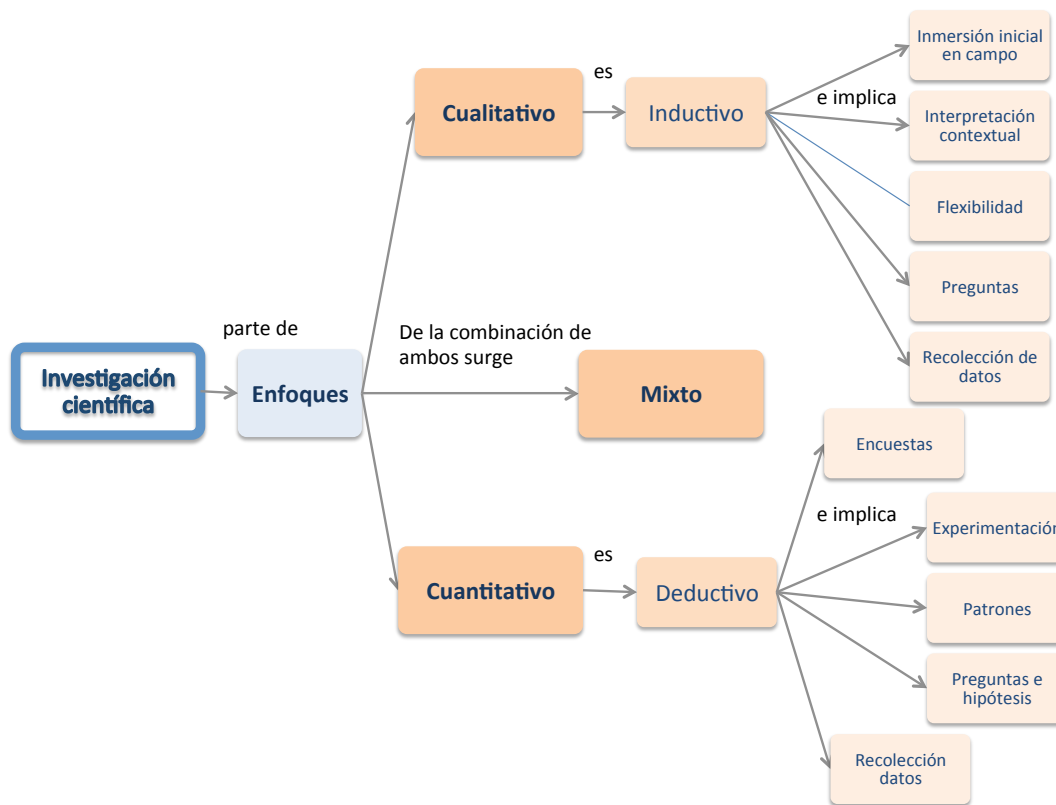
Investigación científica

parte de

Enfoques

Cualitativo

es

Inductivo

e implica

Inmersión inicial en campo

Interpretación contextual

Flexibilidad

Preguntas

Recolección de datos

De la combinación de ambos surge

Mixto

Cuantitativo

es

Deductivo

e implica

Encuestas

Experimentación

Patrones

Preguntas e hipótesis

Recolección datos